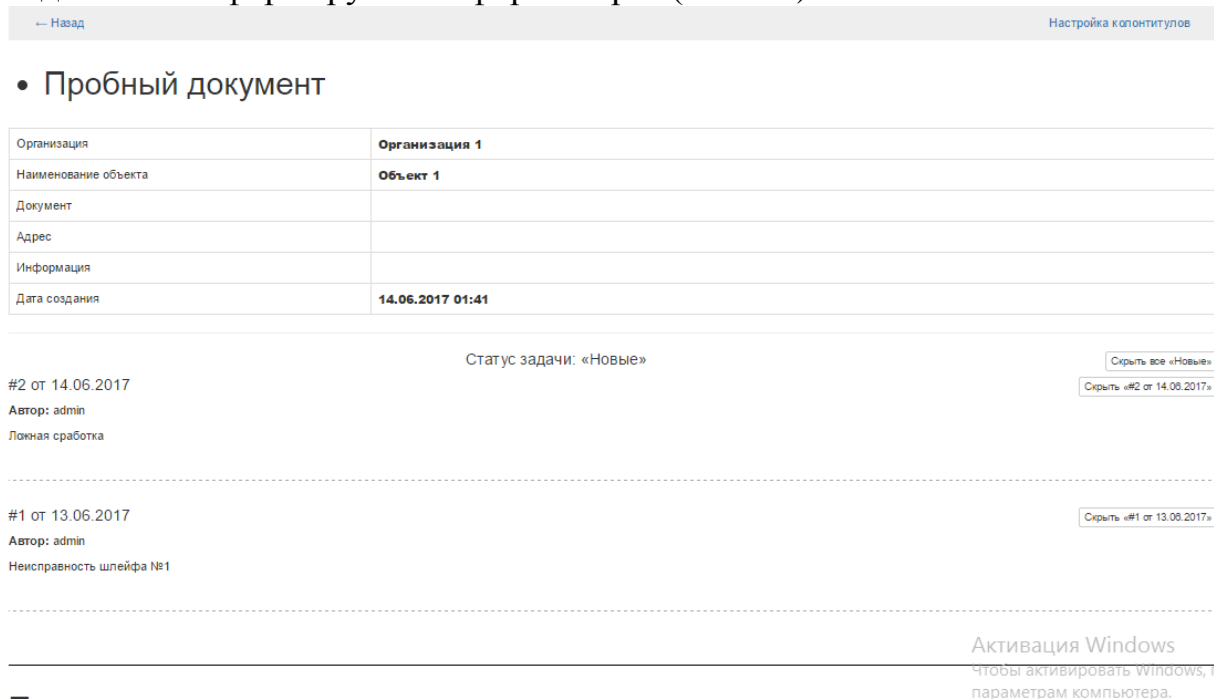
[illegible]

← Назад

Настройка колонтитулов

• Пробный документ

| Организация | Организация 1 |
|---|---|
| Наименование объекта | Объект 1 |
| Документ | |
| Адрес | |
| Информация | |
| Дата создания | 14.06.2017 01:41 |

Статус задачи: «Новые»

Скрыть все «Новые»

#2 от 14.06.2017

Скрыть «#2 от 14.06.2017»

Автор: admin

Ложная сработка

#1 от 13.06.2017

Скрыть «#1 от 13.06.2017»

Автор: admin

Неисправность шлейфа №1

Активация Windows

Чтобы активировать Windows, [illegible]

параметрам компьютера.

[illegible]